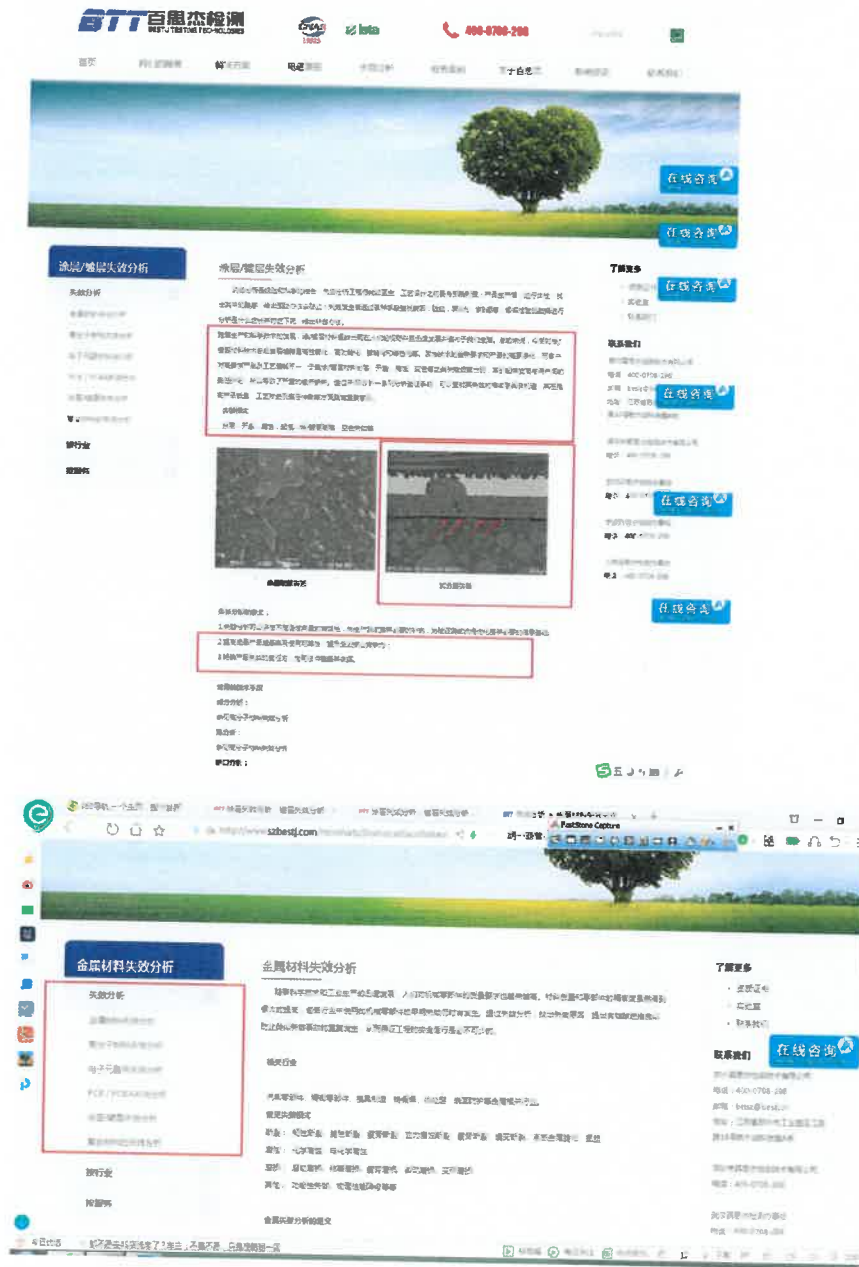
BTT 百思杰检测
BESTJ TESTING TECHNOLOGIES

400-0708-208

首页

在线咨询

在线咨询

涂层/镀层失效分析

失效分析

涂层/镀层失效分析

了解更多

联系我们

在线咨询

在线咨询

在线咨询

在线咨询

在线咨询

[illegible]

金属材料失效分析

失效分析

金属材料失效分析

相关行业

常见失效模式

了解更多

联系我们

在线咨询

金属失效分析的意义

FastStone Capture

www.szbestj.com